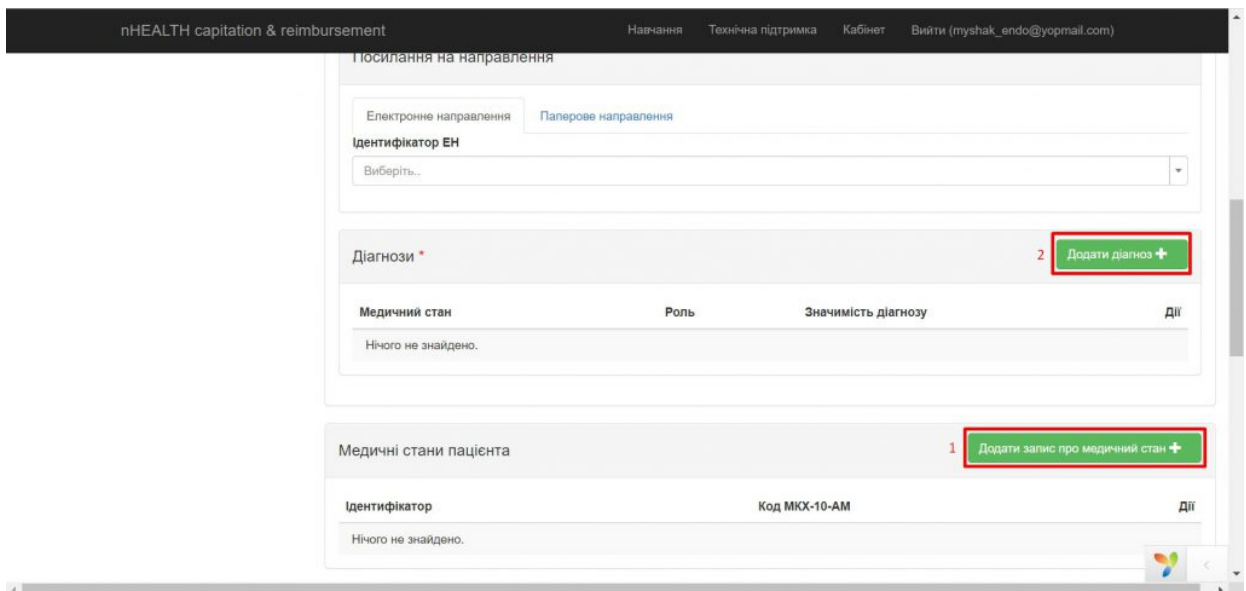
nHEALTH capitation & reimbursement

Навчання Технічна підтримка Кабінет Вийти (myshak_endo@yopmail.com)

Посилання на направлення

Електронне направлення Паперове направлення

Ідентифікатор ЕН

Виберіть..

Діагнози *

2 Додати діагноз +

| Медичний стан | Роль | Значимість діагнозу | Дії |
|---|---|---|---|
| Нічого не знайдено. | | | |

Медичні стани пацієнта

1 Додати запис про медичний стан +

| Ідентифікатор | Код МКХ-10-АМ | Дії |
|---|---|---|
| Нічого не знайдено. | | |